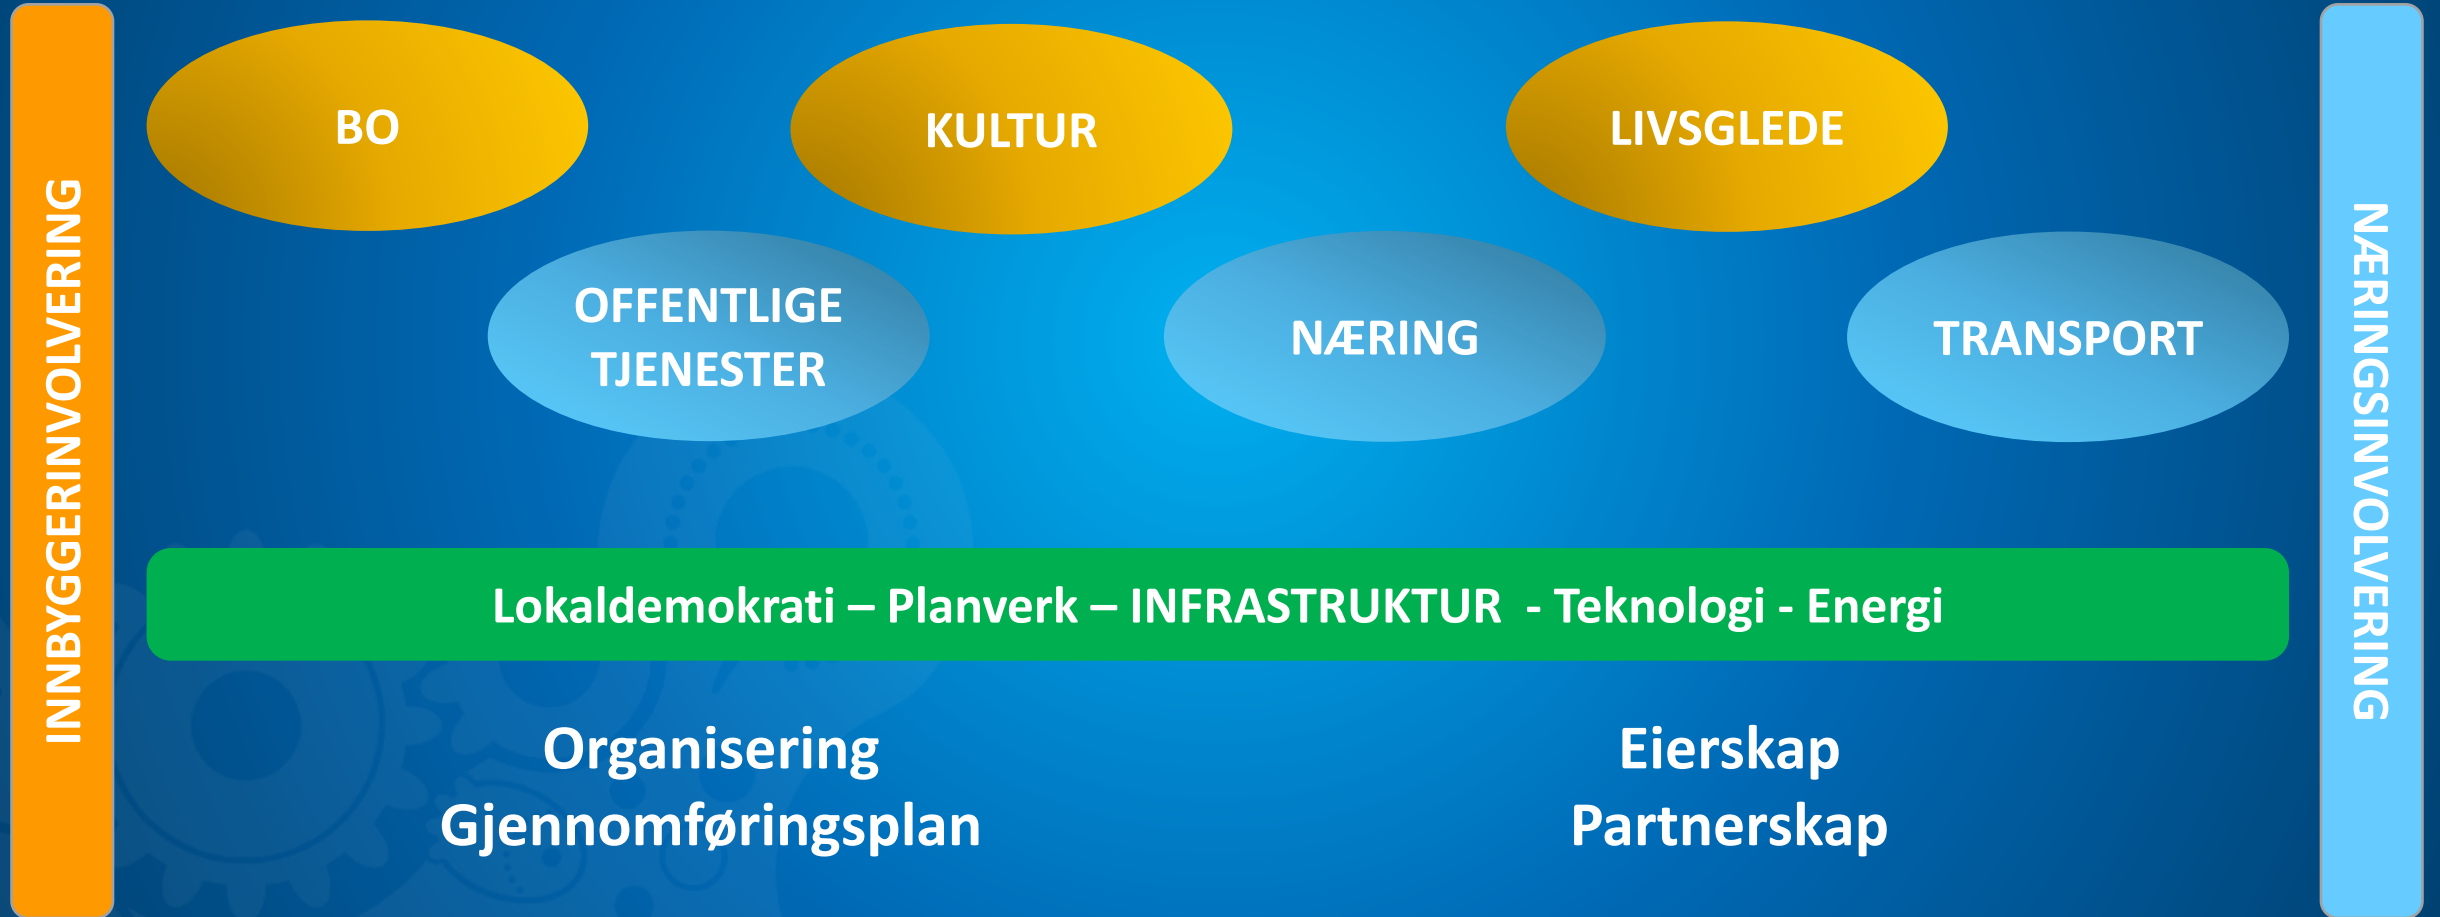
INNBYGGERINVOLVERING

BO

KULTUR

LIVSGLEDE

OFFENTLIGE TJENESTER

NÆRING

TRANSPORT

NÆRINGSINVOLVERING

Lokaldemokrati – Planverk – INFRASTRUKTUR - Teknologi - Energi

Organisering
Gjennomføringsplan

Eierskap
Partnerskap